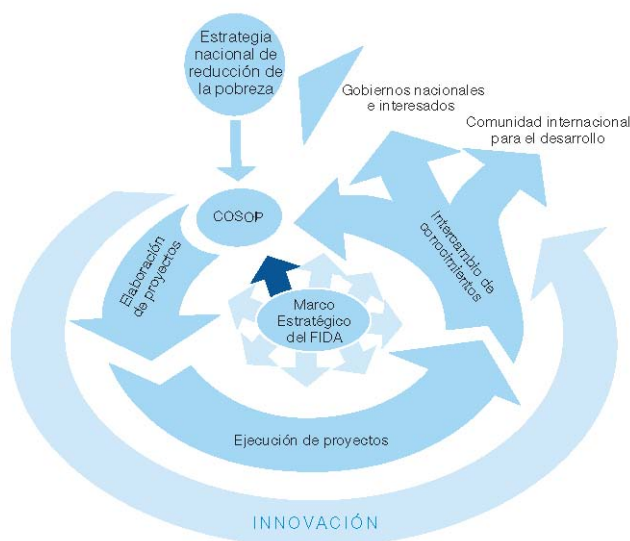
Estrategia nacional de reducción de la pobreza

Gobiernos nacionales e interesados

Comunidad internacional para el desarrollo

COSOP

Elaboración de proyectos

Intercambio de conocimientos

Marco Estratégico del FIDA

Ejecución de proyectos

INNOVACIÓN